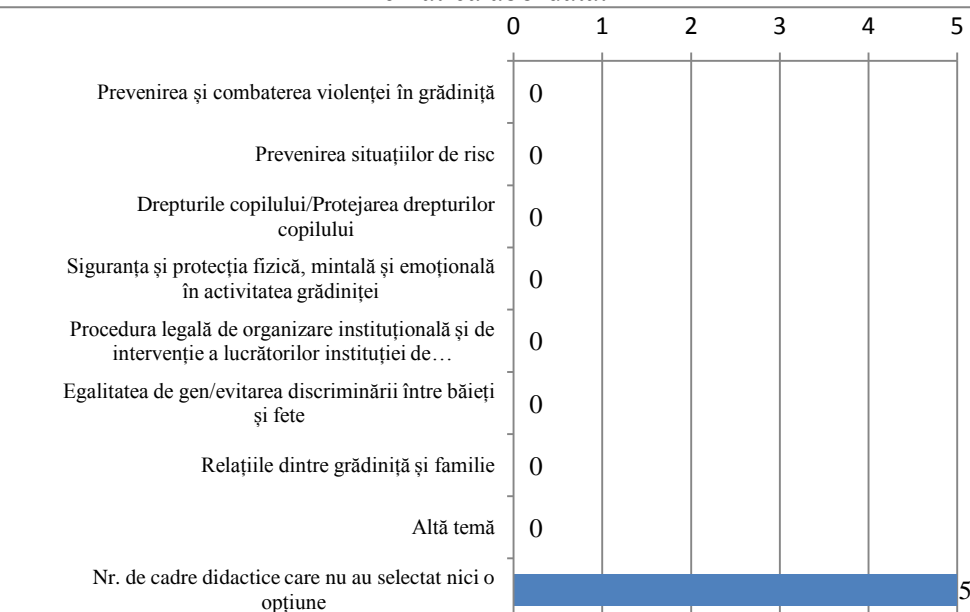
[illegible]

0 1 2 3 4 5

Prevenirea și combaterea violenței în grădiniță 0

Prevenirea situațiilor de risc 0

Drepturile copilului/Protejarea drepturilor copilului 0

Siguranța și protecția fizică, mintală și emoțională în activitatea grădiniței 0

Procedura legală de organizare instituțională și de intervenție a lucrătorilor instituției de… 0

Egalitatea de gen/evitarea discriminării între băieți și fete 0

Relațiile dintre grădiniță și familie 0

Altă temă 0

Nr. de cadre didactice care nu au selectat nici o opțiune 5